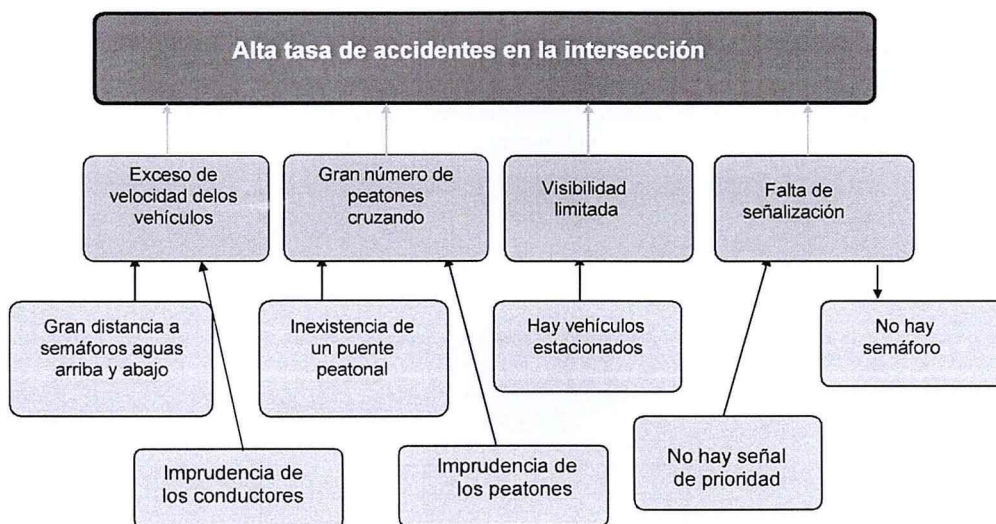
Alta tasa de accidentes en la intersección

Exceso de velocidad delos vehículos

Gran número de peatones cruzando

Visibilidad limitada

Falta de señalización

Gran distancia a semáforos aguas arriba y abajo

Inexistencia de un puente peatonal

Hay vehículos estacionados

No hay semáforo

Imprudencia de los conductores

Imprudencia de los peatones

No hay señal de prioridad